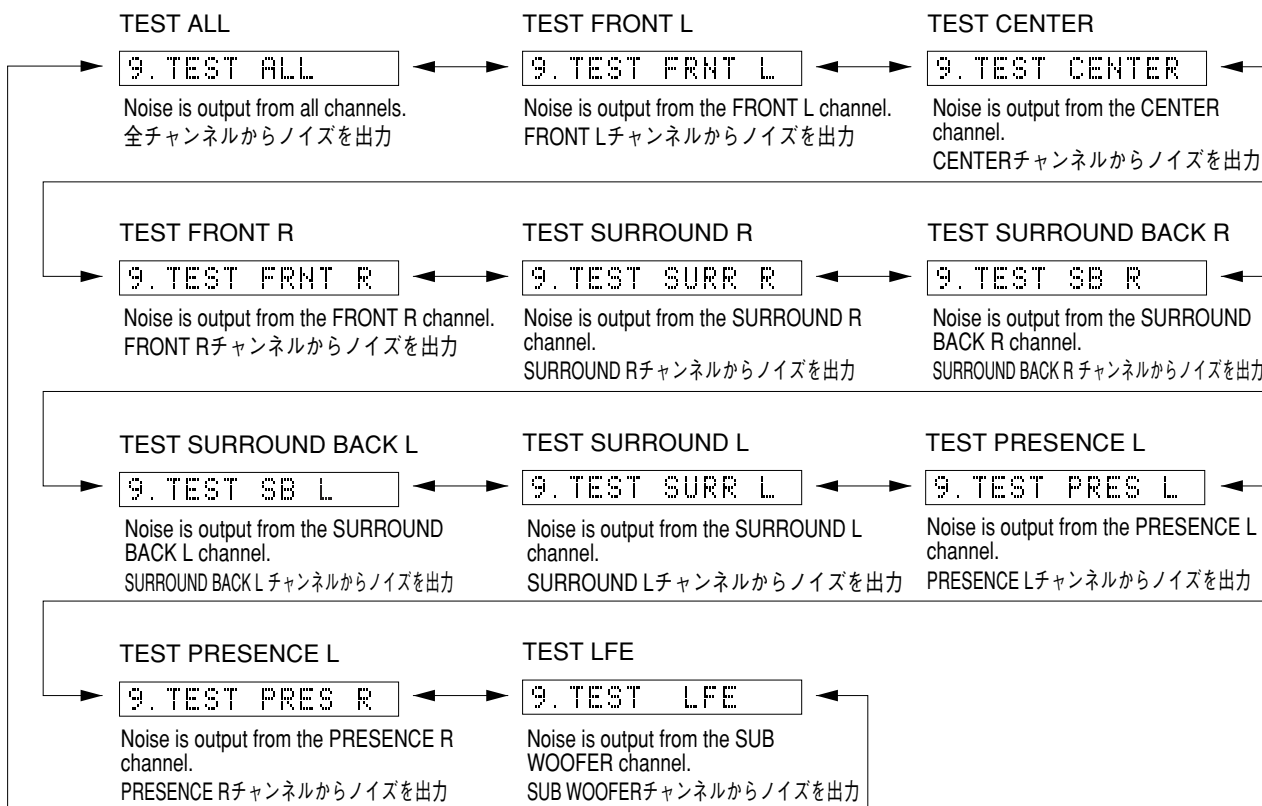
TEST ALL

9.TEST ALL

Noise is output from all channels.
全チャンネルからノイズを出力

TEST FRONT L

9.TEST FRNT L

Noise is output from the FRONT L channel.
FRONT Lチャンネルからノイズを出力

TEST CENTER

9.TEST CENTER

Noise is output from the CENTER channel.
CENTERチャンネルからノイズを出力

TEST FRONT R

9.TEST FRNT R

Noise is output from the FRONT R channel.
FRONT Rチャンネルからノイズを出力

TEST SURROUND R

9.TEST SURR R

Noise is output from the SURROUND R channel.
SURROUND Rチャンネルからノイズを出力

TEST SURROUND BACK R

9.TEST SB R

Noise is output from the SURROUND BACK R channel.
SURROUND BACK R チャンネルからノイズを出力

TEST SURROUND BACK L

9.TEST SB L

Noise is output from the SURROUND BACK L channel.
SURROUND BACK L チャンネルからノイズを出力

TEST SURROUND L

9.TEST SURR L

Noise is output from the SURROUND L channel.
SURROUND Lチャンネルからノイズを出力

TEST PRESENCE L

9.TEST PRES L

Noise is output from the PRESENCE L channel.
PRESENCE Lチャンネルからノイズを出力

TEST PRESENCE L

9.TEST PRES R

Noise is output from the PRESENCE R channel.
PRESENCE Rチャンネルからノイズを出力

TEST LFE

9.TEST LFE

Noise is output from the SUB WOOFER channel.
SUB WOOFERチャンネルからノイズを出力